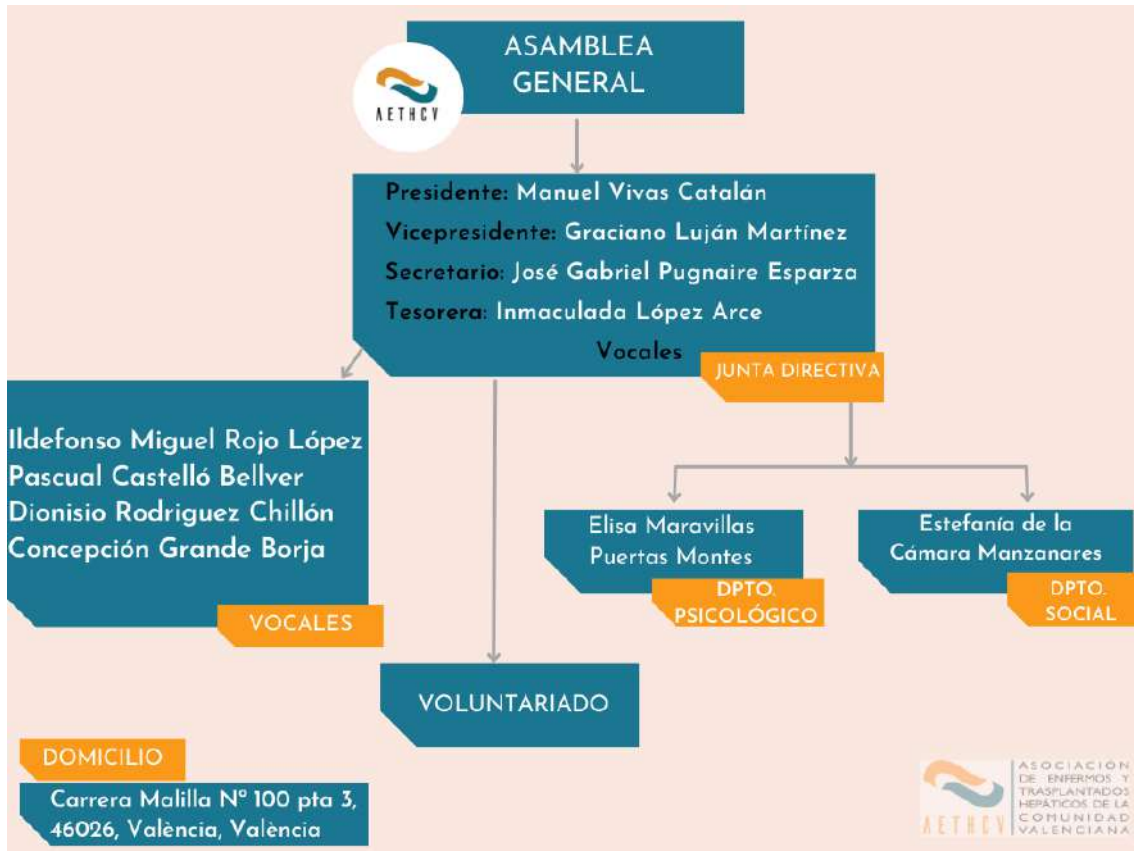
AETHCV

ASAMBLEA GENERAL

Presidente: Manuel Vivas Catalán
Vicepresidente: Graciano Luján Martínez
Secretario: José Gabriel Pugnaire Esparza
Tesorera: Inmaculada López Arce
Vocales

JUNTA DIRECTIVA

Ildefonso Miguel Rojo López
Pascual Castelló Bellver
Dionisio Rodriguez Chillón
Concepción Grande Borja

VOCALES

Elisa Maravillas Puertas Montes

DPTO. PSICOLÓGICO

Estefanía de la Cámara Manzanares

DPTO. SOCIAL

VOLUNTARIADO

DOMICILIO

Carrera Malilla Nº 100 pta 3, 46026, València, València

AETHCV
ASOCIACIÓN DE ENFERMOS Y TRASPLANTADOS HEPÁTICOS DE LA COMUNIDAD VALENCIANA